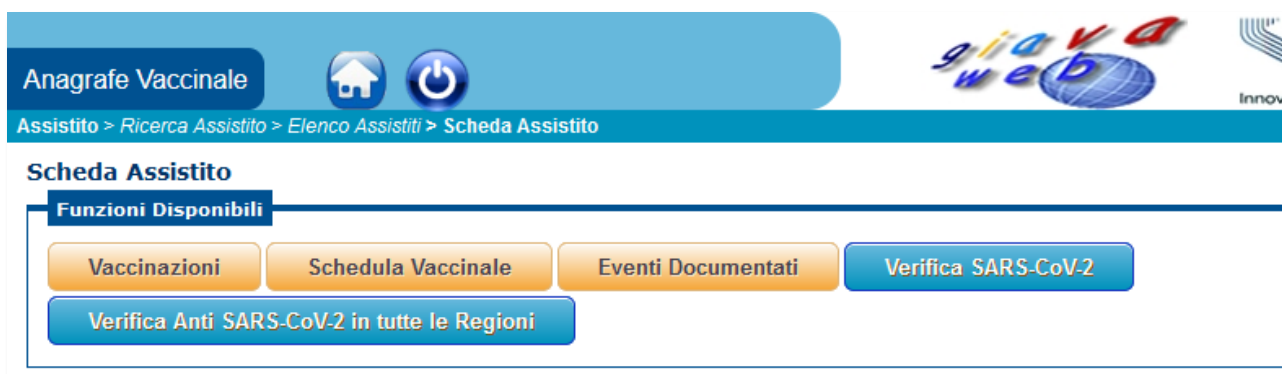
Anagrafe Vaccinale

giava web

Innov

Assistito > Ricerca Assistito > Elenco Assistiti > Scheda Assistito

Scheda Assistito

Funzioni Disponibili

Vaccinazioni

Schedula Vaccinale

Eventi Documentati

Verifica SARS-CoV-2

Verifica Anti SARS-CoV-2 in tutte le Regioni